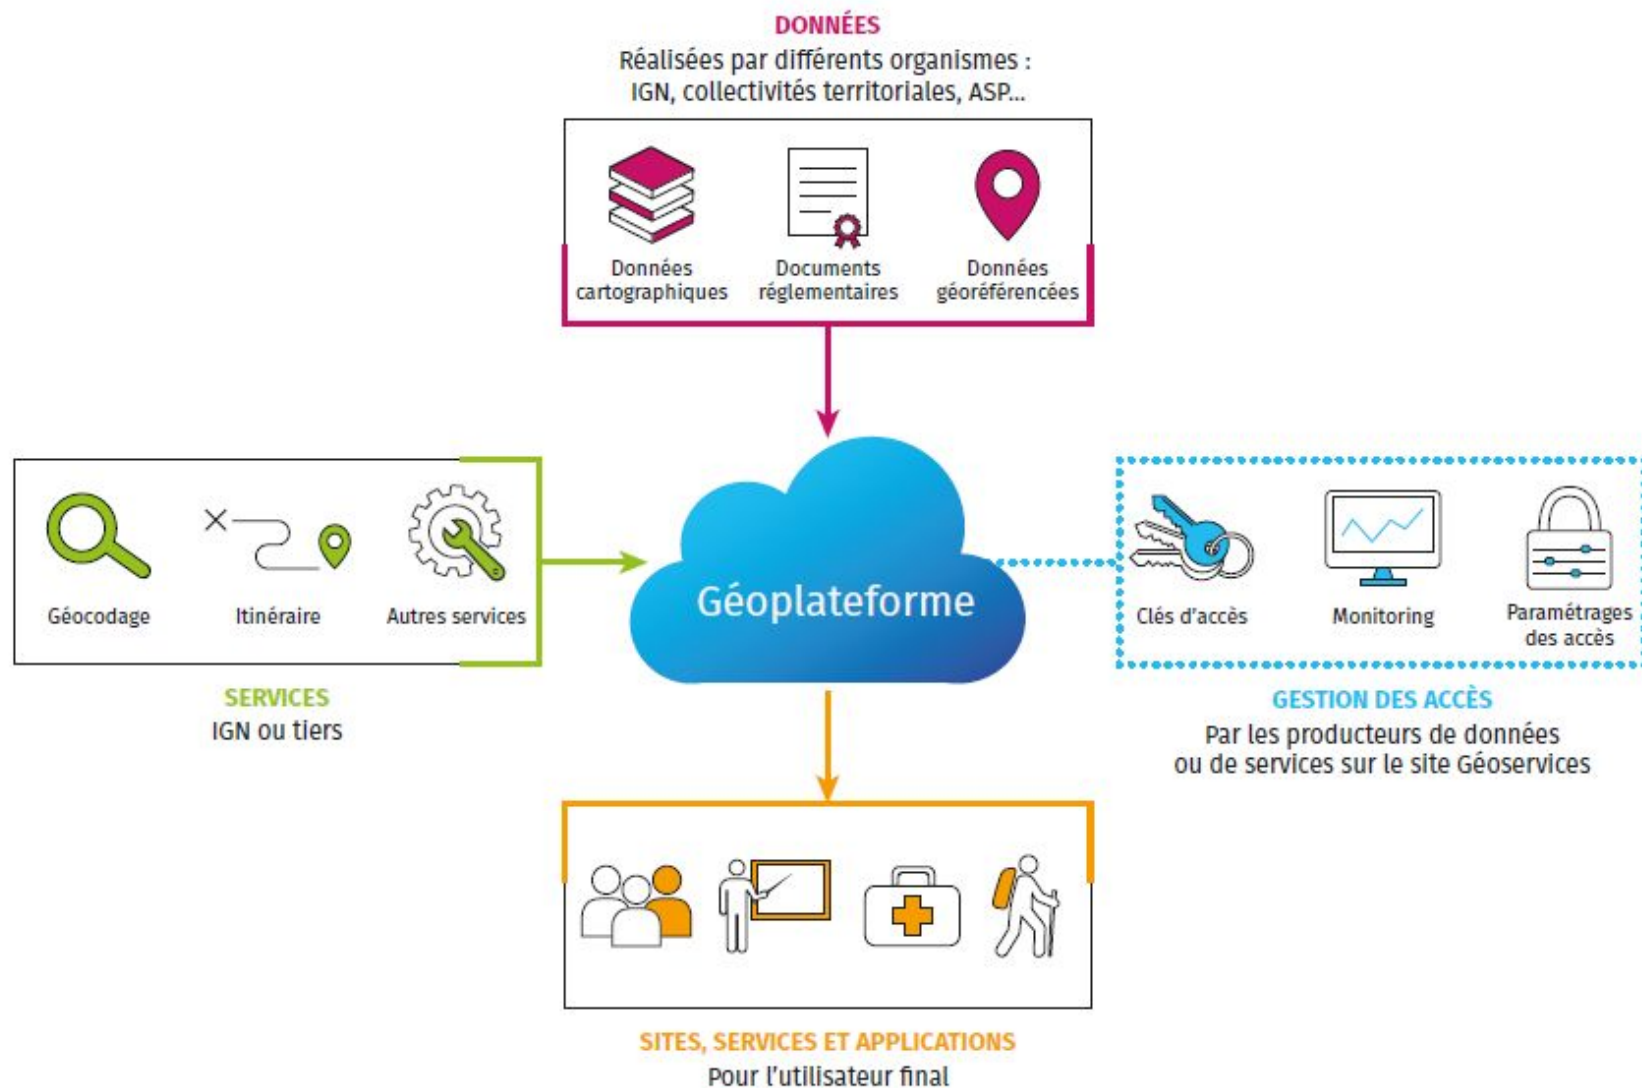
DONNÉES
Réalisées par différents organismes : IGN, collectivités territoriales, ASP...

Données cartographiques

Documents réglementaires

Données géoréférencées

Géocodage

Itinéraire

Autres services

SERVICES
IGN ou tiers

Géoplateforme

Clés d'accès

Monitoring

Paramétrages des accès

GESTION DES ACCÈS
Par les producteurs de données ou de services sur le site Géoservices

SITES, SERVICES ET APPLICATIONS
Pour l'utilisateur final